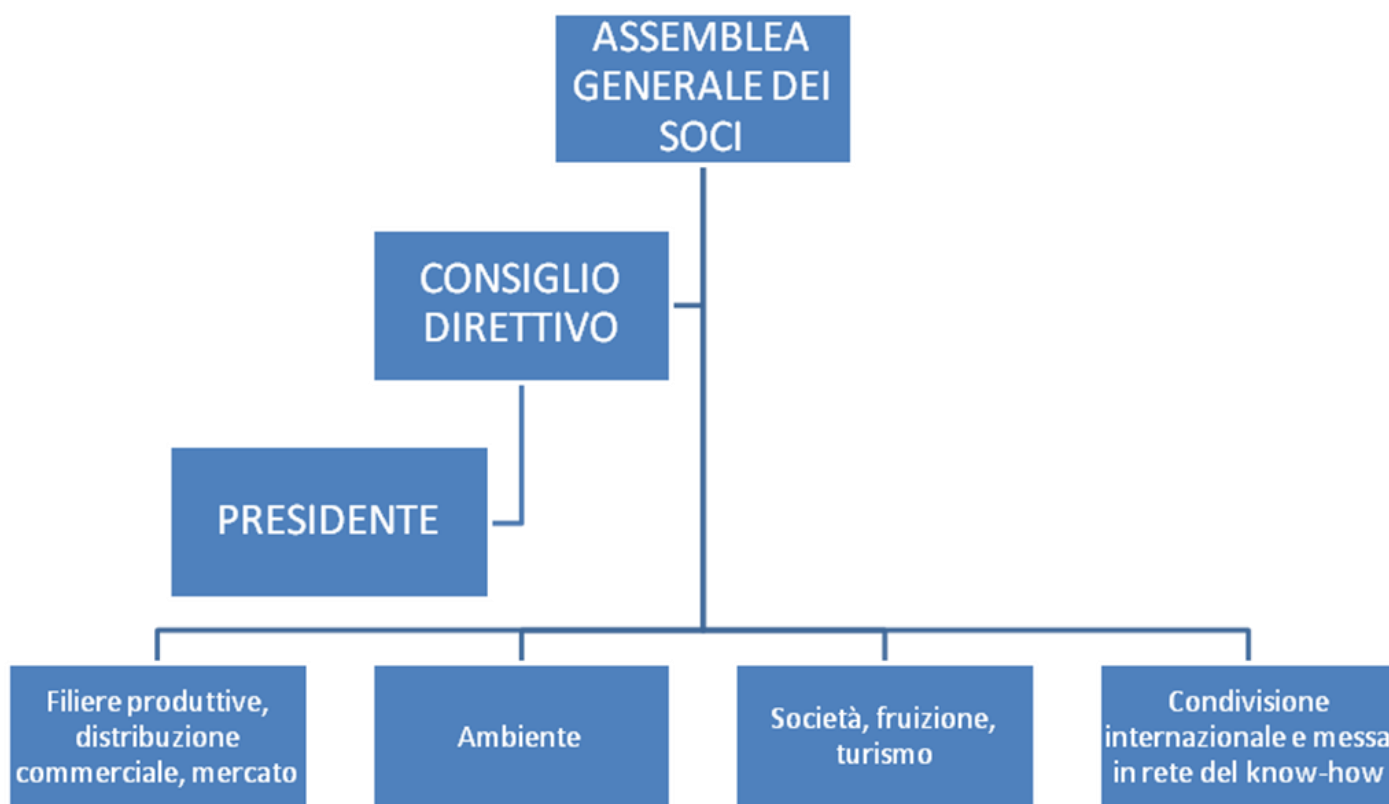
ASSEMBLEA GENERALE DEI SOCI

CONSIGLIO DIRETTIVO

PRESIDENTE

Filiere produttive, distribuzione commerciale, mercato

Ambiente

Società, fruizione, turismo

Condivisione internazionale e messa in rete del know-how